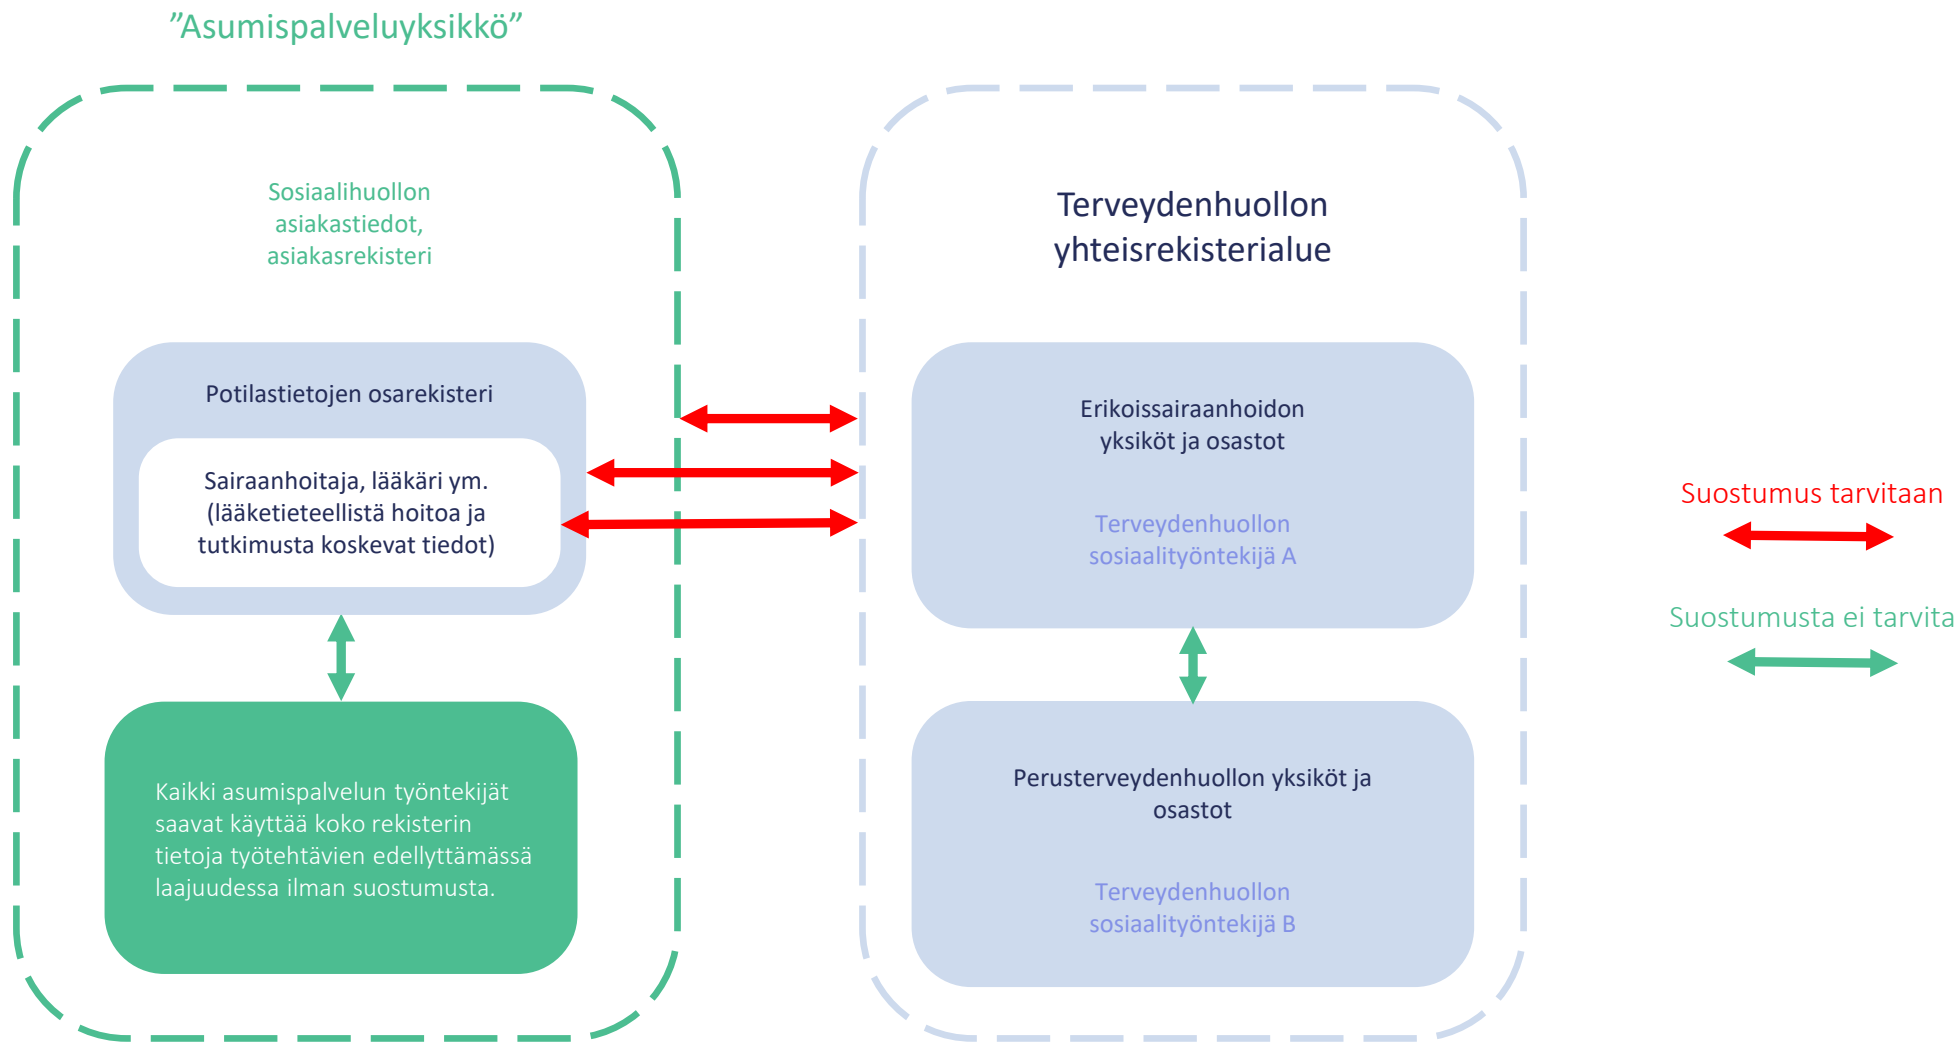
”Asumispalveluyksikkö”

Sosiaalihuollon asiakastiedot, asiakasrekisteri

Potilastietojen osarekisteri

Sairaanhoitaja, lääkäri ym. (lääketieteellistä hoitoa ja tutkimusta koskevat tiedot)

Kaikki asumispalvelun työntekijät saavat käyttää koko rekisterin tietoja työtehtävien edellyttämässä laajuudessa ilman suostumusta.

Terveydenhuollon yhteisrekisterialue

Erikoissairaanhoidon yksiköt ja osastot

Terveydenhuollon sosiaalityöntekijä A

Perusterveydenhuollon yksiköt ja osastot

Terveydenhuollon sosiaalityöntekijä B

Suostumus tarvitaan

Suostumusta ei tarvita